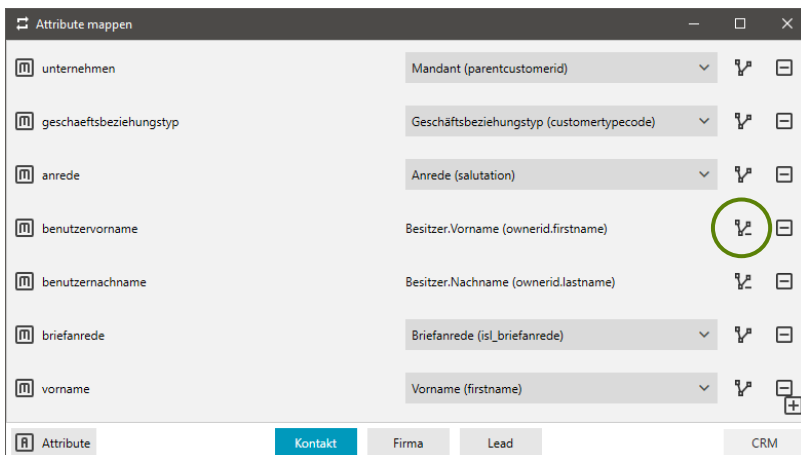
Attribute mappen

unternehmen | Mandant (parentcustomerid)

geschaeftsbeziehungstyp | Geschäftsbeziehungstyp (customertypecode)

anrede | Anrede (salutation)

benutzervorname | Besitzer.Vorname (ownerid.firstname)

benutzernachname | Besitzer.Nachname (ownerid.lastname)

briefanrede | Briefanrede (isl_briefanrede)

vorname | Vorname (firstname)

Attribute

Kontakt

Firma

Lead

CRM